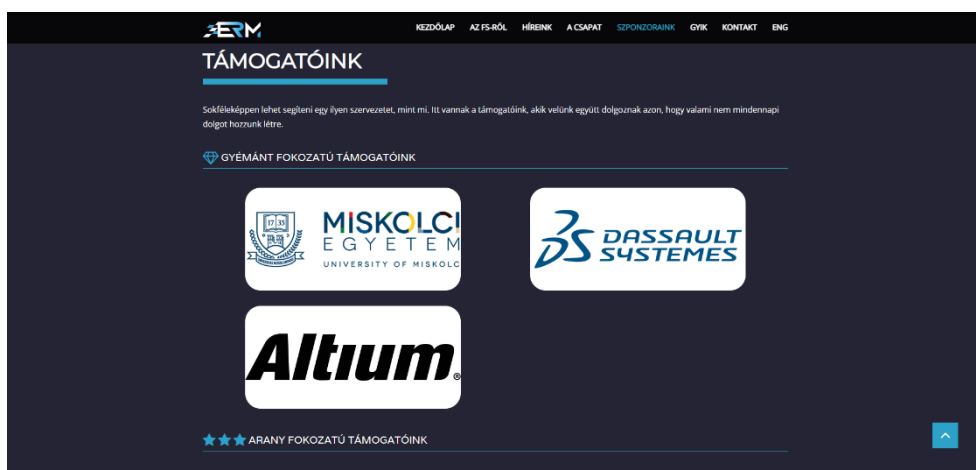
ERM

KEZDŐLAP AZ FS-RŐL HÍREINK A CSAPAT SZPONZORAINK GYIK KONTAKT ENG

TÁMOGATÓINK

Sokféleképpen lehet segíteni egy ilyen szervezetet, mint mi. Itt vannak a támogatóink, akik velünk együtt dolgoznak azon, hogy valami nem mindennapi dolgot hozzunk létre.

GYÉMÁNT FOKOZATÚ TÁMOGATÓINK

MISKOLCI EGYETEM UNIVERSITY OF MISKOLC

DASSAULT SYSTEMES

Altium.

ARANY FOKOZATÚ TÁMOGATÓINK